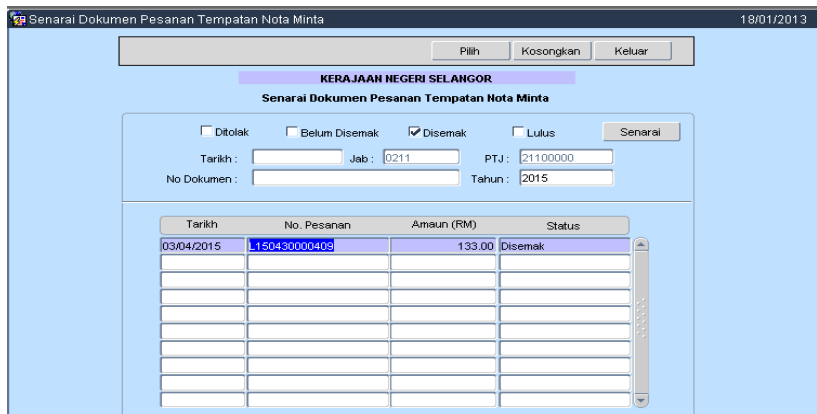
Senarai Dokumen Pesanan Tempatan Nota Minta

18/01/2013

Pilih Kosongkan Keluar

KERAJAAN NEGERI SELANGOR

Senarai Dokumen Pesanan Tempatan Nota Minta

Ditolak Belum Disemak Disemak Lulus Senarai

Tarikh : Jab : 0211 PTJ : 21100000

No Dokumen : Tahun : 2015

| Tarikh | No. Pesanan | Amaun (RM) | Status |
|---|---|---|---|
| 03/04/2015 | L150430000409 | 133.00 | Disemak |
| | | | |
| | | | |
| | | | |
| | | | |
| | | | |
| | | | |
| | | | |
| | | | |
| | | | |